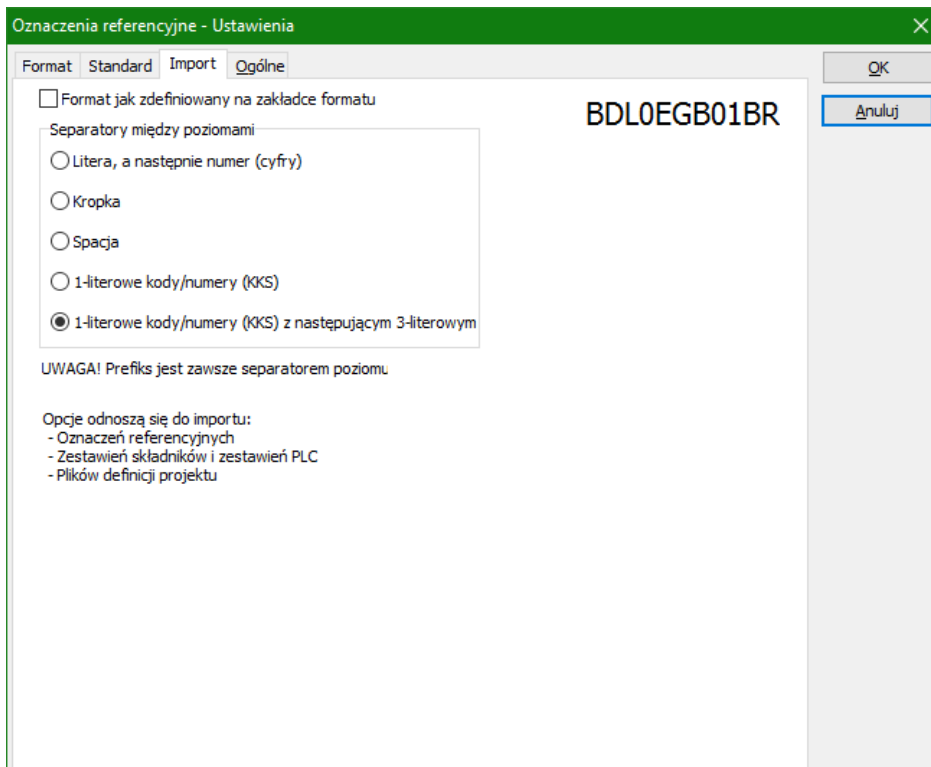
Oznaczenia referencyjne - Ustawienia

Format Standard Import Ogólne

OK

Anuluj

Format jak zdefiniowany na zakładce formatu

BDL0EGB01BR

Separatory między poziomami

Litera, a następnie numer (cyfry)

Kropka

Spacja

1-literowe kody/numery (KKS)

1-literowe kody/numery (KKS) z następującym 3-literowym

UWAGA! Prefiks jest zawsze separatorem poziomu

Opcje odnoszą się do importu:
- Oznaczeń referencyjnych
- Zestawień składników i zestawień PLC
- Plików definicji projektu